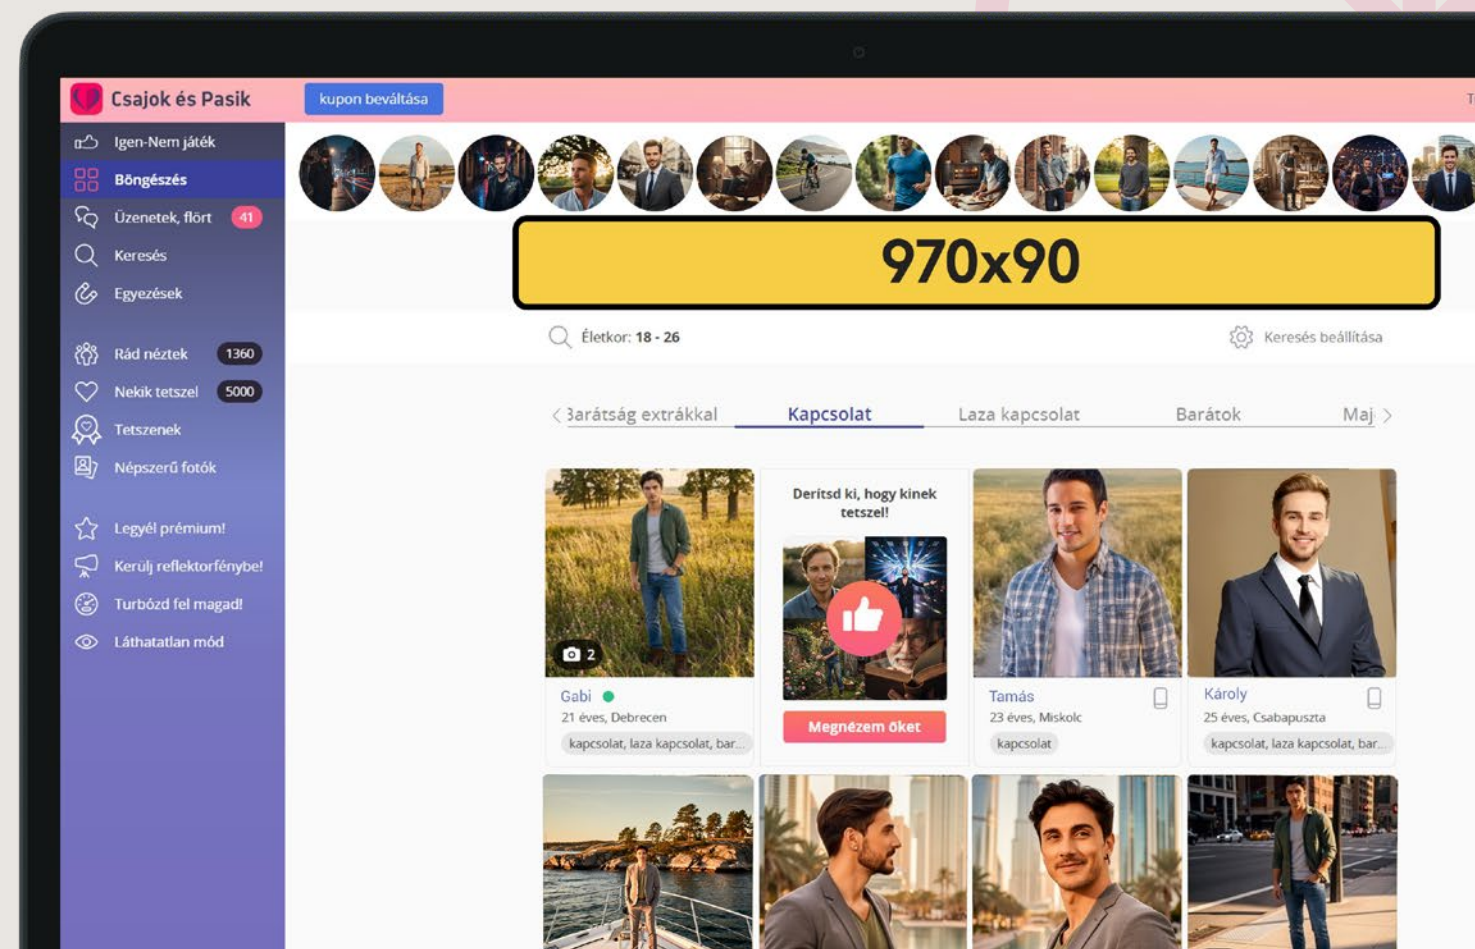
Csajok és Pasik

kupon beváltása

Igen-Nem játék
Böngészés
Üzenetek, flört 41
Keresés
Egyezések
Rád néztek 1360
Nekik tetszel 5000
Tetszenek
Népszerű fotók
Legyél prémium!
Kerülj reflektorfénybe!
Turbózd fel magad!
Láthatatlan mód

970x90

Életkor: 18 - 26

Keresés beállítása

Barátság extrákkal
Kapcsolat
Laza kapcsolat
Barátok
Maj

2
Gabi
21 éves, Debrecen
kapcsolat, laza kapcsolat, bar...

Derítsd ki, hogy kinek tetszel!
Megnézem őket

Tamás
23 éves, Miskolc
kapcsolat

Károly
25 éves, Csabapuszta
kapcsolat, laza kapcsolat, bar...